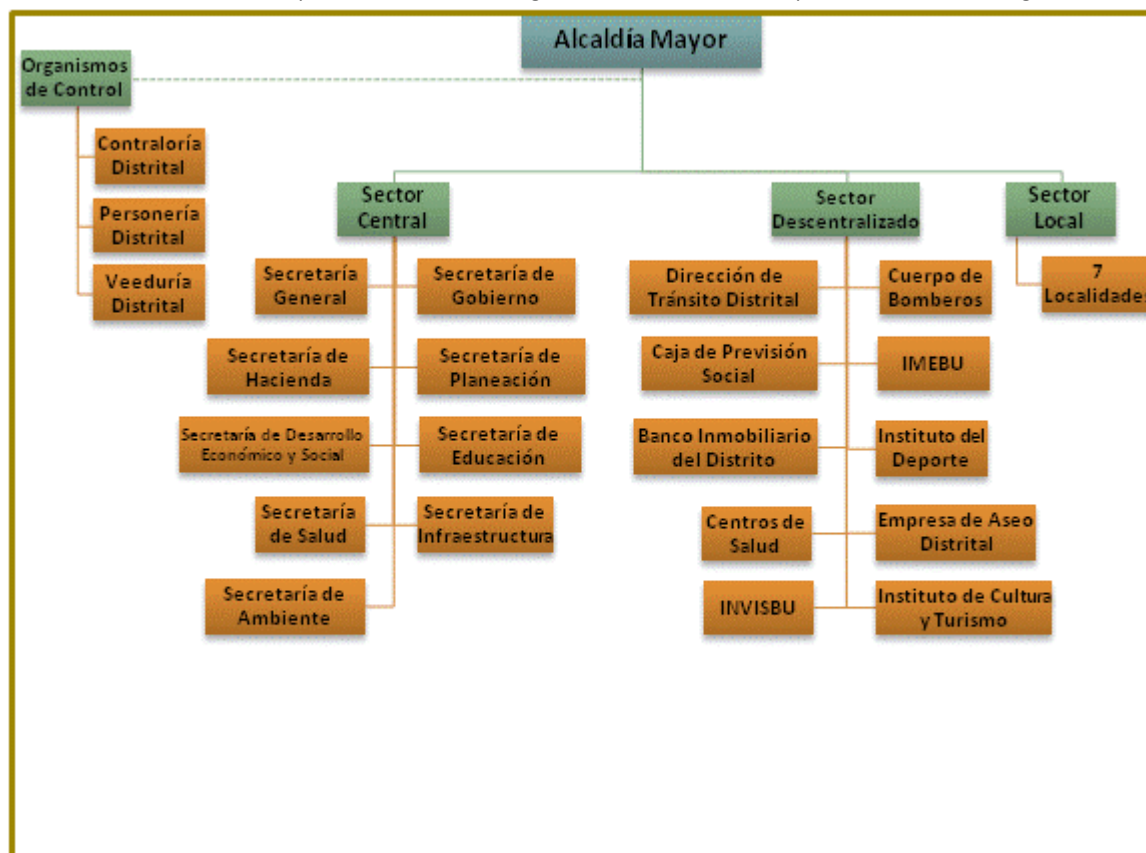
Alcaldía Mayor

Organismos de Control

Contraloría Distrital

Personería Distrital

Veeduría Distrital

Sector Central

Secretaría General

Secretaría de Gobierno

Secretaría de Hacienda

Secretaría de Planeación

Secretaría de Desarrollo Económico y Social

Secretaría de Educación

Secretaría de Salud

Secretaría de Infraestructura

Secretaría de Ambiente

Sector Descentralizado

Dirección de Tránsito Distrital

Cuerpo de Bomberos

Caja de Previsión Social

IMEBU

Banco Inmobiliario del Distrito

Instituto del Deporte

Centros de Salud

Empresa de Aseo Distrital

INVISBU

Instituto de Cultura y Turismo

Sector Local

7 Localidade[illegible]